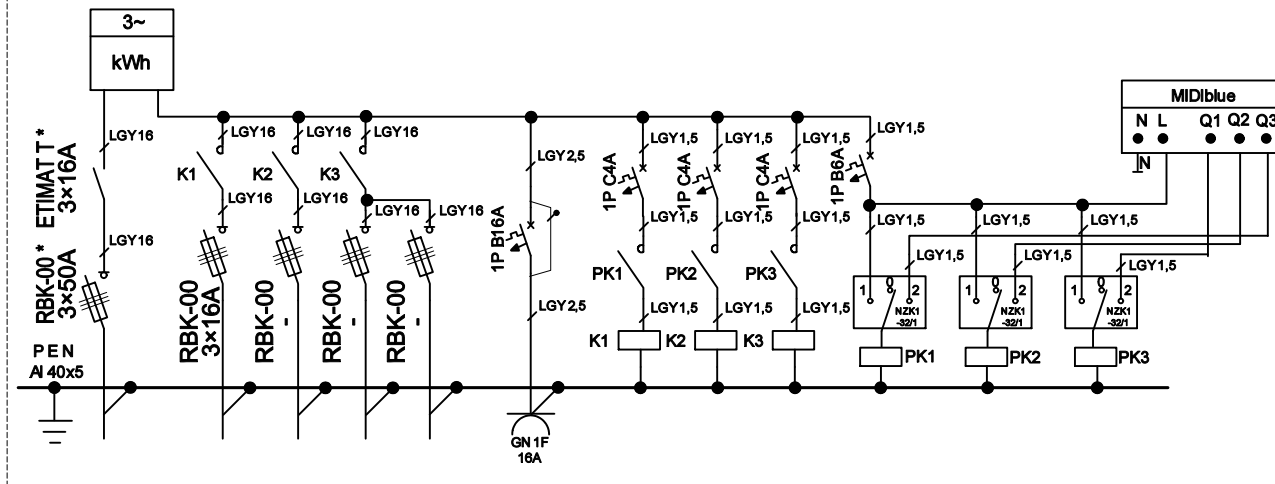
3~
kWh
MIDIblue
N L Q1 Q2 Q3
N
ETIMAT T *
3×16A
LGY16
LGY16
RBK-00 *
3×50A
LGY16 LGY16 LGY16
K1 K2 K3
LGY16 LGY16
LGY16 LGY16
RBK-00
3×16A
RBK-00
-
RBK-00
-
RBK-00
-
LGY2,5
1P B16A
LGY2,5
LGY1,5 LGY1,5 LGY1,5 LGY1,5
1P C4A 1P C4A 1P C4A 1P B6A
LGY1,5 LGY1,5 LGY1,5
PK1 PK2 PK3
LGY1,5 LGY1,5 LGY1,5
K1 K2 K3
LGY1,5 LGY1,5 LGY1,5
LGY1,5 LGY1,5 LGY1,5
1 0 2 NZK1 -32/1
1 0 2 NZK1 -32/1
1 0 2 NZK1 -32/1
PK1 PK2 PK3
PEN
Al 40x5
GN 1F
16A